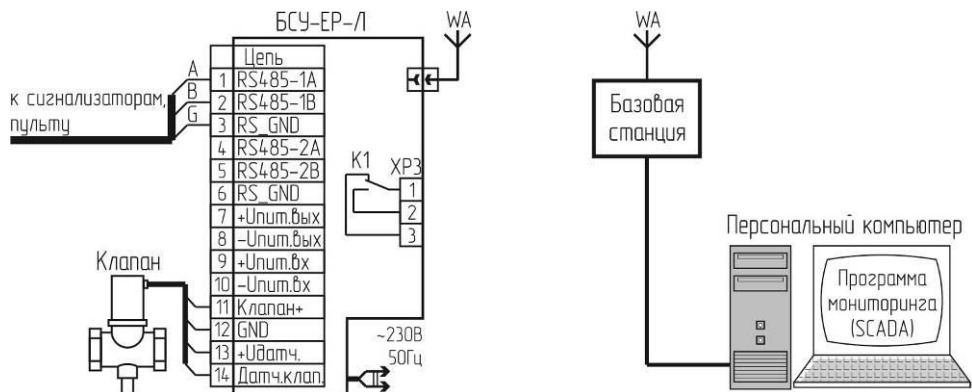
БСУ-ЕР-Л

WA

к сигнализаторам, пульту

A
B
G

| | Цепь |
|---|---|
| 1 | RS485-1A |
| 2 | RS485-1B |
| 3 | RS_GND |
| 4 | RS485-2A |
| 5 | RS485-2B |
| 6 | RS_GND |
| 7 | +Uпит.вых |
| 8 | -Uпит.вых |
| 9 | +Uпит.вх |
| 10 | -Uпит.вх |
| 11 | Клапан+ |
| 12 | GND |
| 13 | +Uдатч. |
| 14 | Датч.клап. |

K1
XP3
1
2
3

~230В
50Гц

Клапан

WA

Базовая станция

Персональный компьютер

Программа мониторинга (SCADA)